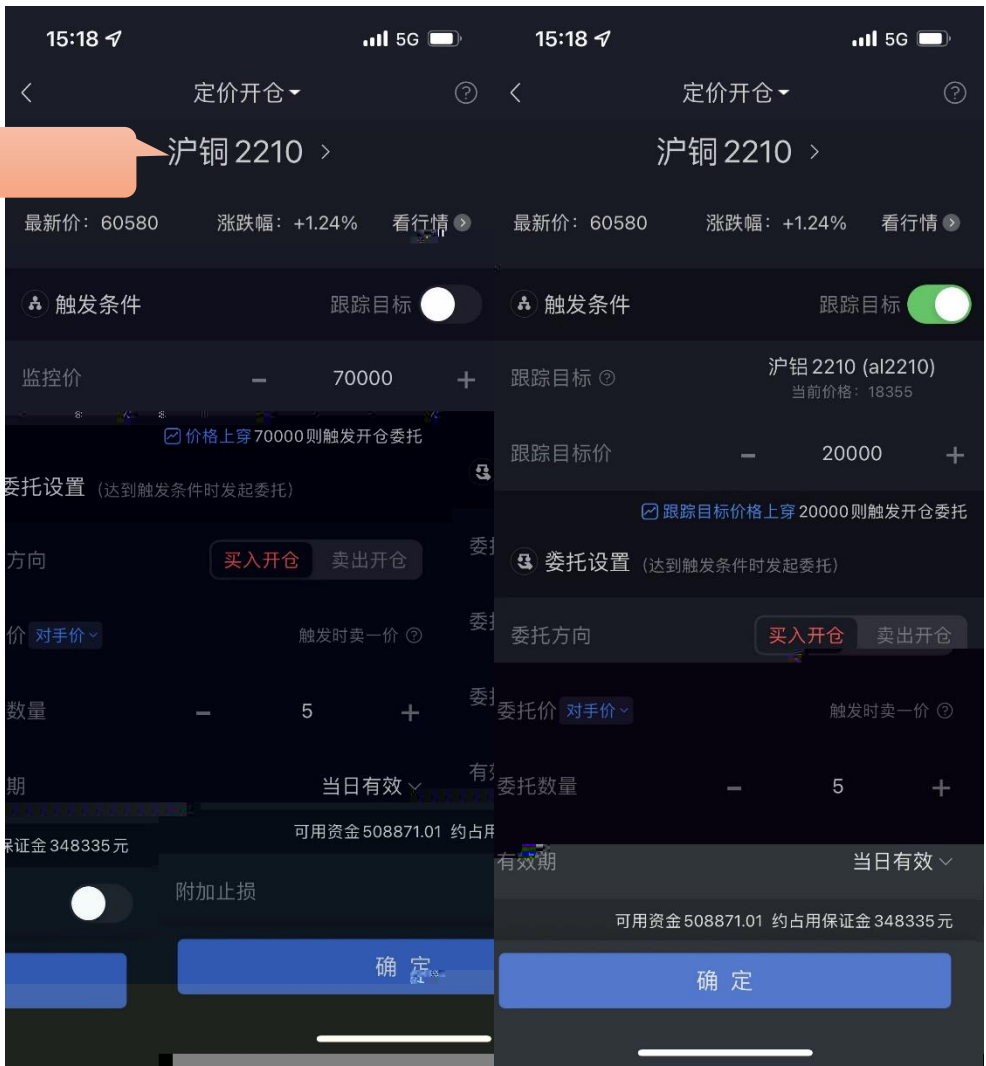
15:18 5G

定价开仓

沪铜 2210 >

最新价：60580 涨跌幅：+1.24% 看行情

触发条件 跟踪目标

监控价 − 70000 +

价格上穿70000则触发开仓委托

委托设置（达到触发条件时发起委托）

方向 买入开仓 卖出开仓

价 对手价 触发时卖一价

数量 − 5 +

期 当日有效

可用资金 508871.01 约占用

保证金 348335元

附加止损

确 定

15:18 5G

定价开仓

沪铜 2210 >

最新价：60580 涨跌幅：+1.24% 看行情

触发条件 跟踪目标

跟踪目标 沪铝 2210 (al2210) 当前价格：18355

跟踪目标价 − 20000 +

跟踪目标价格上穿20000则触发开仓委托

委托设置（达到触发条件时发起委托）

委托方向 买入开仓 卖出开仓

委托价 对手价 触发时卖一价

委托数量 − 5 +

有效期 当日有效

可用资金 508871.01 约占用保证金 348335元

确 定